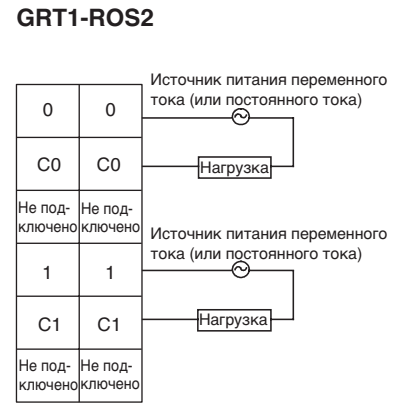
GRT1-ROS2

| 0 | 0 |
|---|---|
| C0 | C0 |
| Не подключено | Не подключено |
| 1 | 1 |
| C1 | C1 |
| Не подключено | Не подключено |

Источник питания переменного тока (или постоянного тока)

Нагрузка

Источник питания переменного тока (или постоянного тока)

Нагрузка